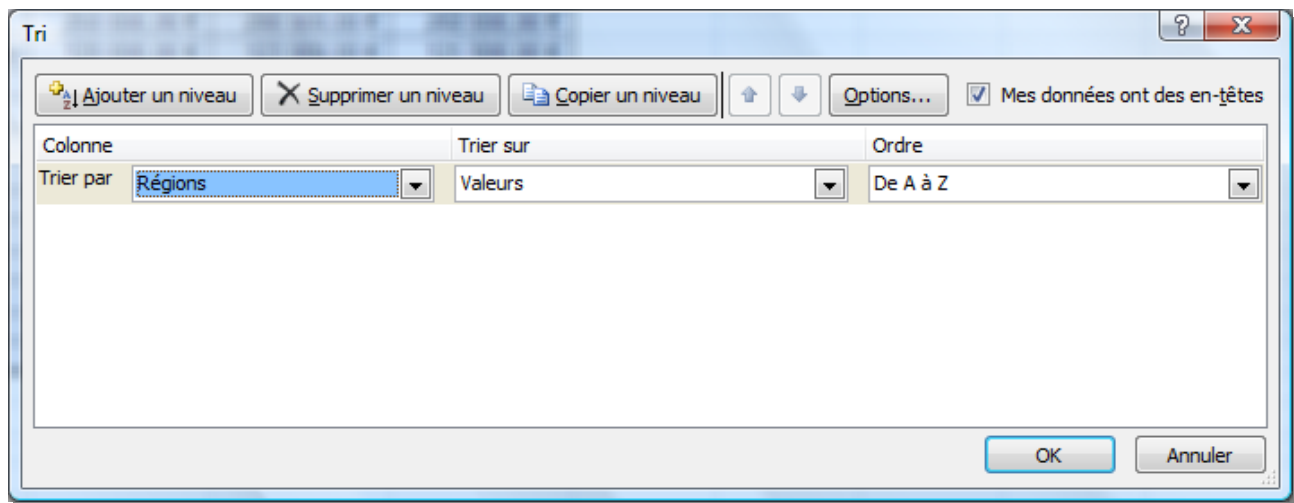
Tri

?

X

Ajouter un niveau

Supprimer un niveau

Copier un niveau

Options...

Mes données ont des en-têtes

| Colonne | | Trier sur | Ordre |
|---|---|---|---|
| Trier par | Régions | Valeurs | De A à Z |

OK

Annuler